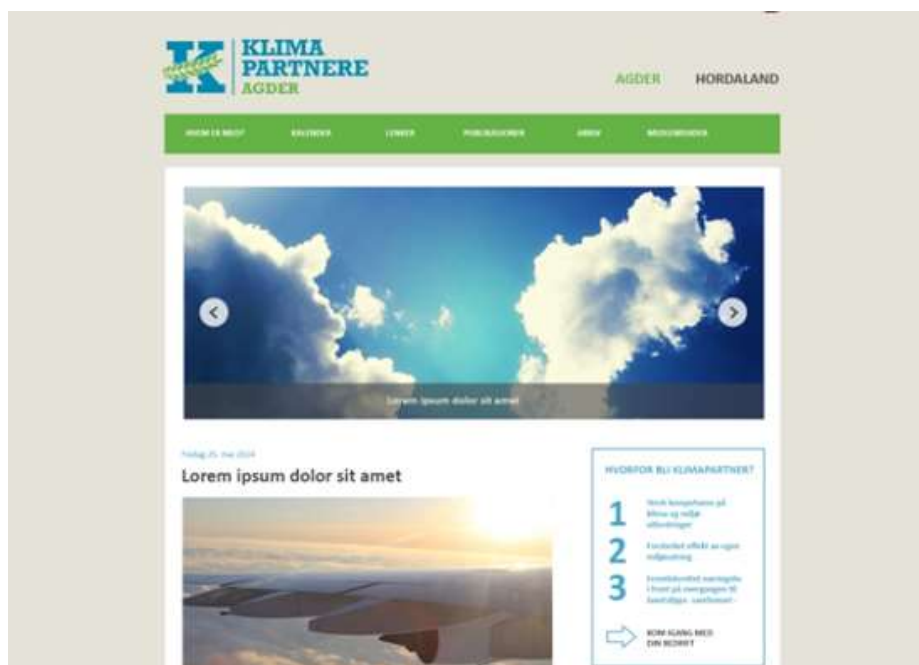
KLIMA PARTNERE AGDER

AGDER HORDALAND

HVEM ER MED? KALENDER LENKER PUBLIKASJONER ARKIV MEDLEMSSIDER

Lorem ipsum dolor sit amet

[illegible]

Lorem ipsum dolor sit amet

HVORFOR BLI KLIMAPARTNER?

1 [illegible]

2 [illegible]

3 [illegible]

KOM IGANG MED DIN BEDRIFT